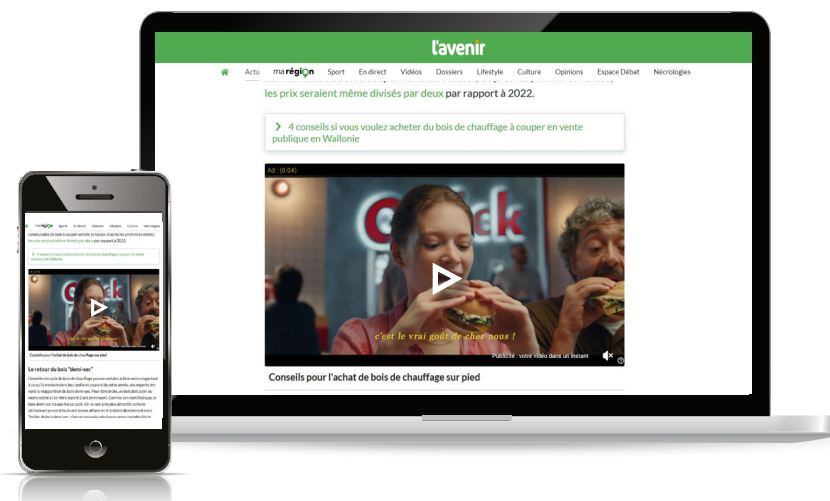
l'avenir

Actu ma région Sport En direct Vidéos Dossiers Lifestyle Culture Opinions Espace Débat Nécrologies

les prix seraient même divisés par deux par rapport à 2022.

> 4 conseils si vous voulez acheter du bois de chauffage à couper en vente publique en Wallonie

Ad: (0:04)

c'est le vrai goût de chez nous !

Publicité : votre vidéo dans un instant

Conseils pour l'achat de bois de chauffage sur pied

Conseils pour l'achat de bois de chauffage sur pied

Le retour du bois "demi-sec"

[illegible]